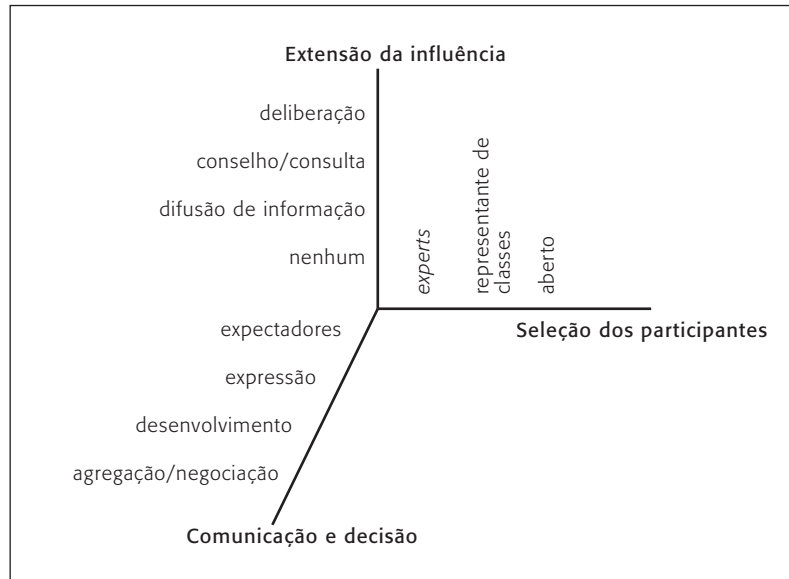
Extensão da influência

deliberação

conselho/consulta

difusão de informação

nenhum

experts

representante de classes

aberto

Seleção dos participantes

expectadores

expressão

desenvolvimento

agregação/negociação

Comunicação e decisão